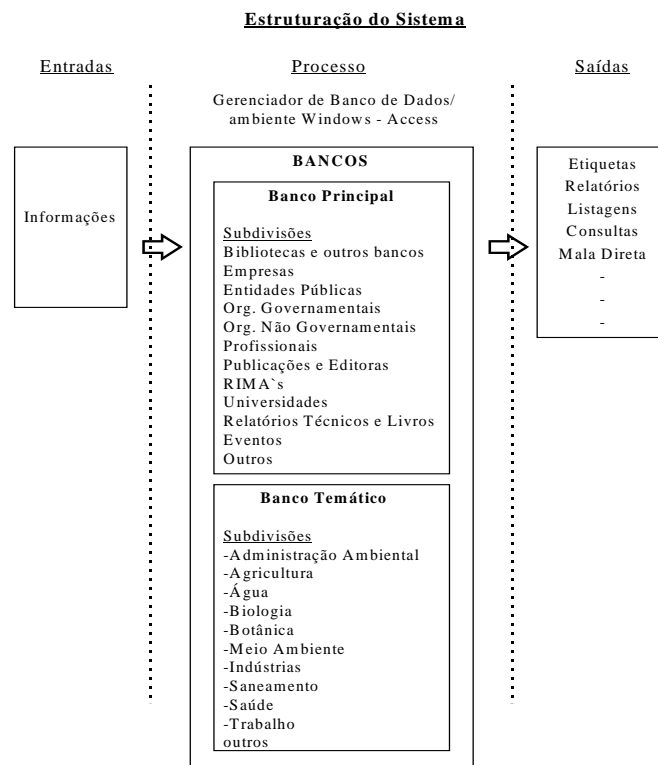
Estruturação do Sistema

Entradas

Processo

Saídas

Gerenciador de Banco de Dados/ ambiente Windows - Access

Informações

BANCOS

Banco Principal

Subdivisões
Bibliotecas e outros bancos
Empresas
Entidades Públicas
Org. Governamentais
Org. Não Governamentais
Profissionais
Publicações e Editoras
RIMA`s
Universidades
Relatórios Técnicos e Livros
Eventos
Outros

Banco Temático

Subdivisões
-Administração Ambiental
-Agricultura
-Água
-Biologia
-Botânica
-Meio Ambiente
-Indústrias
-Saneamento
-Saúde
-Trabalho
outros

Etiquetas
Relatórios
Listagens
Consultas
Mala Direta
-
-
-